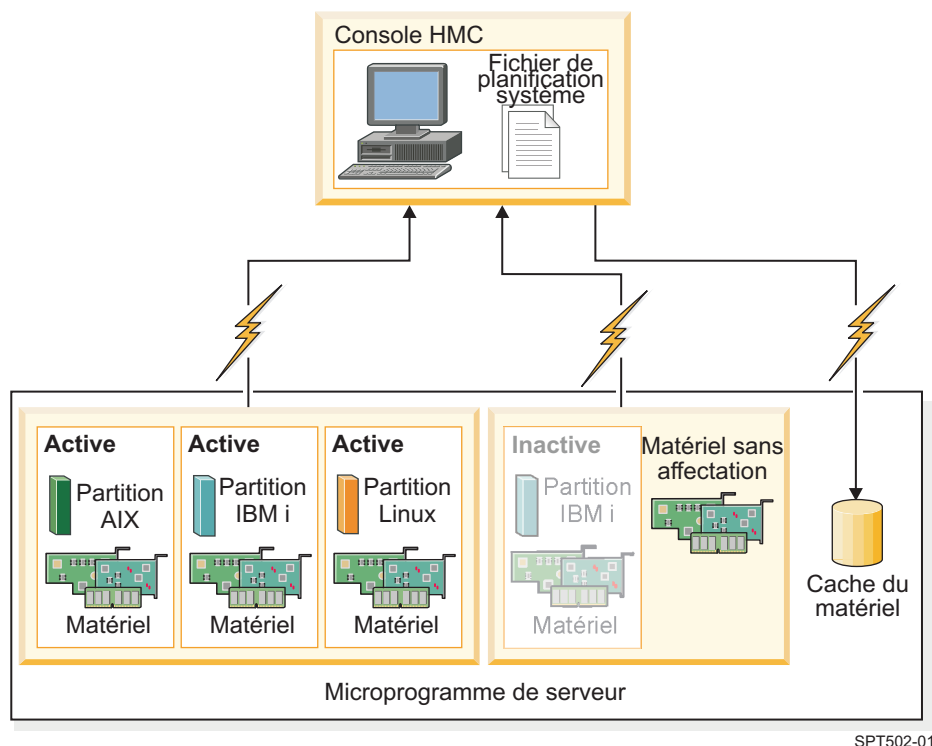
Console HMC

Fichier de planification système

Active
Partition AIX
Matériel

Active
Partition IBM i
Matériel

Active
Partition Linux
Matériel

Inactive
Partition IBM i
Matériel

Matériel sans affectation

Cache du matériel

Microprogramme de serveur

SPT502-01